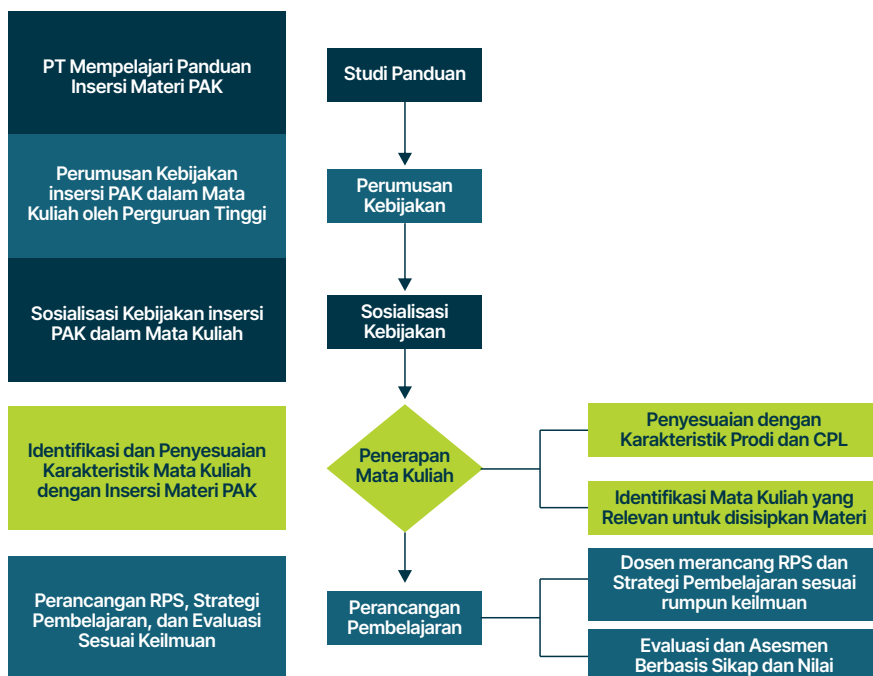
PT Mempelajari Panduan Insersi Materi PAK

Perumusan Kebijakan insersi PAK dalam Mata Kuliah oleh Perguruan Tinggi

Sosialisasi Kebijakan insersi PAK dalam Mata Kuliah

Identifikasi dan Penyesuaian Karakteristik Mata Kuliah dengan Insersi Materi PAK

Perancangan RPS, Strategi Pembelajaran, dan Evaluasi Sesuai Keilmuan

Studi Panduan

Perumusan Kebijakan

Sosialisasi Kebijakan

Penerapan Mata Kuliah

Perancangan Pembelajaran

Penyesuaian dengan Karakteristik Prodi dan CPL

Identifikasi Mata Kuliah yang Relevan untuk disisipkan Materi

Dosen merancang RPS dan Strategi Pembelajaran sesuai rumpun keilmuan

Evaluasi dan Asesmen Berbasis Sikap dan Nilai